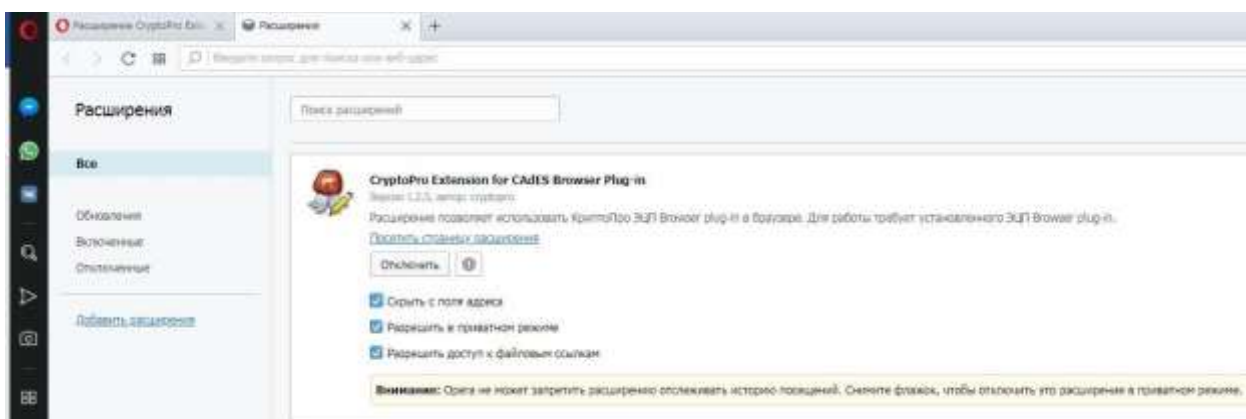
Расширение CryptoPro Ext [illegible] Расширения

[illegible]

Расширения

Поиск расширений

Все

Обновления
Включенные
Отключенные

Добавить расширения

CryptoPro Extension for CAdES Browser Plug-in
Версия 1.2.5, автор: cryptopro
Расширение позволяет использовать КриптоПро ЭЦП Browser plug-in в браузере. Для работы требует установленного ЭЦП Browser plug-in.
Посетить страницу расширения
Отключить

Скрыть с поля адреса
Разрешить в приватном режиме
Разрешить доступ к файловым ссылкам

Внимание: Opera не может запретить расширению отслеживать историю посещений. Снимите флажок, чтобы отключить это расширение в приватном режиме.